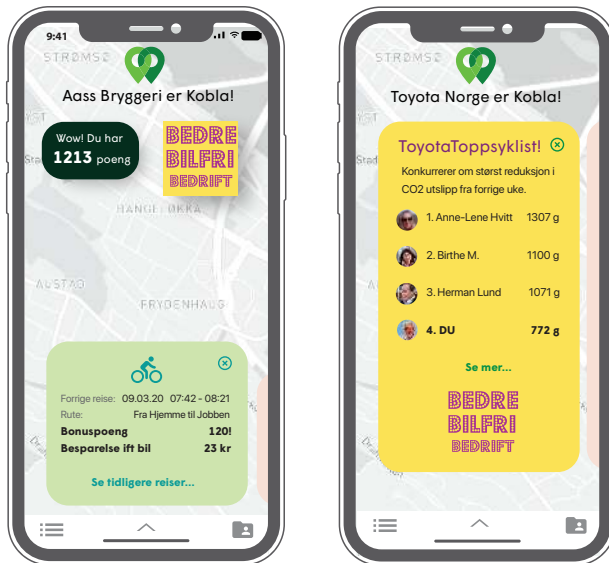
9:41

STRØMSØ

Aass Bryggeri er Kobla!

Wow! Du har **1213** poeng

BEDRE BILFRI BEDRIFT

HANGELØKKA

ÅSSTAD

FRYDENHAUG

Forrige reise: 09.03.20 07:42 - 08:21
Rute: Fra Hjemme til Jobben
**Bonuspoeng** **120!**
**Besparelse ift bil** **23 kr**

Se tidligere reiser...

STRØMSØ

Toyota Norge er Kobla!

ToyotaToppsyklist!

Konkurrerer om størst reduksjon i CO2 utslipp fra forrige uke.

1. Anne-Lene Hvitt 1307 g
2. Birthe M. 1100 g
3. Herman Lund 1071 g
**4. DU** **772 g**

Se mer...

BEDRE BILFRI BEDRIFT